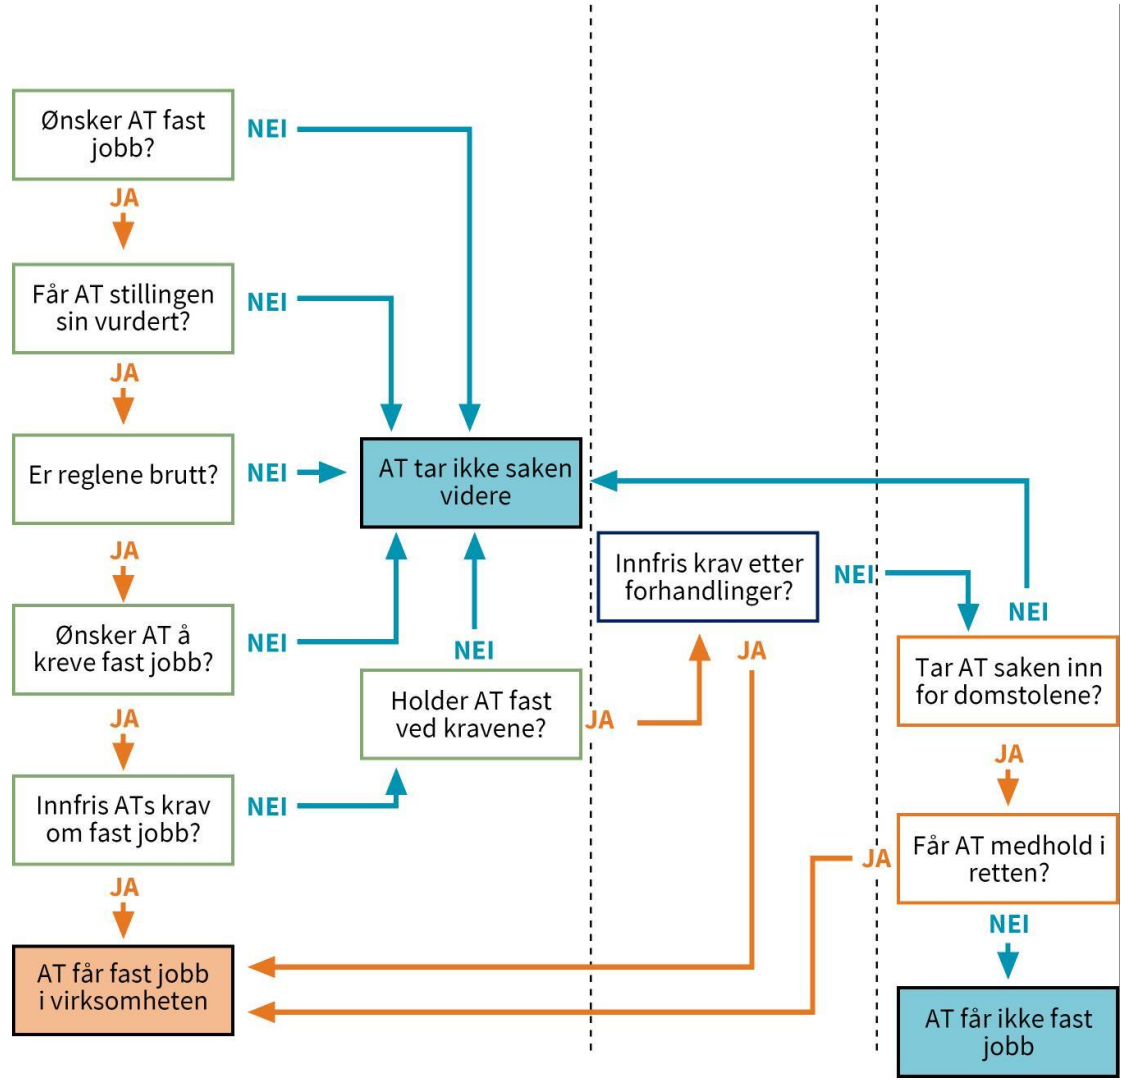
Ønsker AT fast jobb?

NEI

JA

Får AT stillingen sin vurdert?

NEI

JA

Er reglene brutt?

NEI

AT tar ikke saken videre

JA

Innfris krav etter forhandlinger?

NEI

NEI

Ønsker AT å kreve fast jobb?

NEI

NEI

JA

Tar AT saken inn for domstolene?

Holder AT fast ved kravene?

JA

JA

JA

Innfris ATs krav om fast jobb?

NEI

JA

Får AT medhold i retten?

JA

NEI

AT får fast jobb i virksomheten

AT får ikke fast jobb